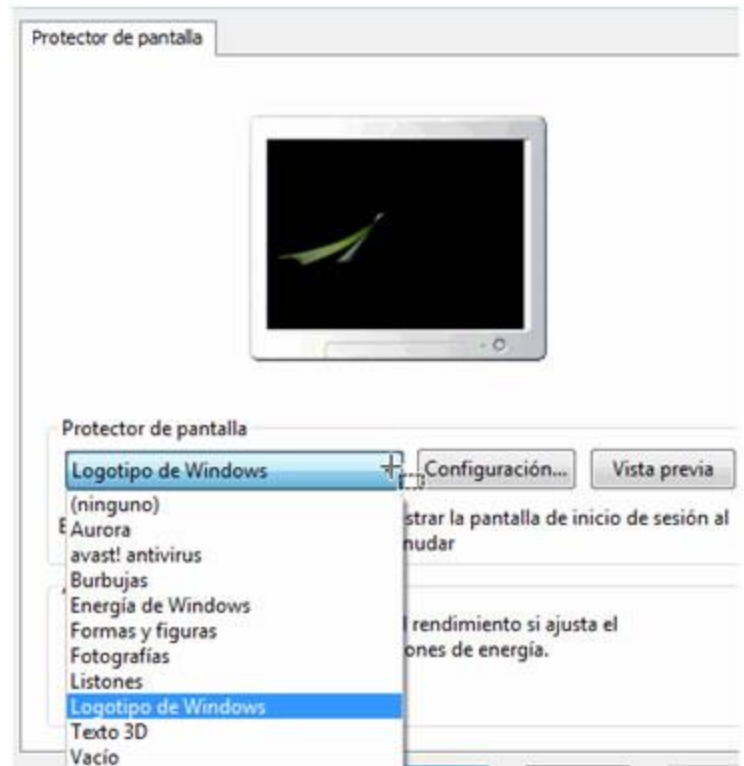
Protector de pantalla

Protector de pantalla

Logotipo de Windows

Configuración...

Vista previa

(ninguno)
Aurora
avast! antivirus
Burbujas
Energía de Windows
Formas y figuras
Fotografías
Listones
Logotipo de Windows
Texto 3D
Vacío

E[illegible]strar la pantalla de inicio de sesión al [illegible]nudar

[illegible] rendimiento si ajusta el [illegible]ones de energía.